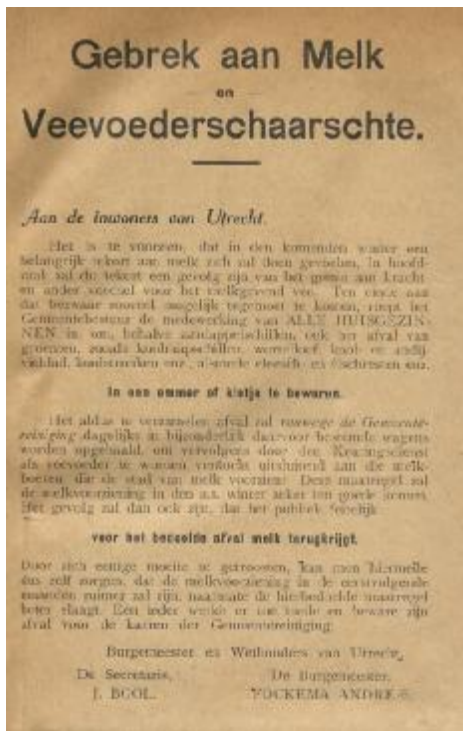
Gebrek aan Melk
en
Veevoederschaarschte.

Aan de inwoners van Utrecht.

Het is te vreezen, dat in den komenden winter een belangrijk tekort aan melk zich zal doen gevoelen. In hoofdzaak zal dit tekort een gevolg zijn van het gemis aan Krachten ander voedsel voor het melkgevend vee. Ten einde aan dat bezwaar zooveel mogelijk tegemoet te komen, roept het Gemeentebestuur de medewerking van ALLE HUISGEZINNEN in om, behalve aardappelschillen, ook het afval van groenten, zooals knolraapschillen, wortelloof, kool- en andijvieblad, koolstronken enz., alsmede eieren- en vischresten enz.

In een emmer of kistje te bewaren.

Het aldus te verzamelen afval zal vanwege de Gemeentereiniging dagelijks in bijzonderlijk daarvoor bestemde wagens worden opgehaald, om vervolgens door den Keuringsdienst als veevoeder te worden verkocht uitsluitend aan de melkboeren, die de stad van melk voorzien. Deze maatregel zal de melkvoorziening in den a.s. winter zeker ten goede komen. Het gevolg zal dan ook zijn, dat het publiek feitelijk

voor het bewaarde afval melk terugkrijgt.

Door zich eenige moeite te getroosten, kan men hiermede dus zelf zorgen, dat de melkvoorziening in de eerstvolgende maanden ruimer zal zijn, naarmate de hierbedoelde maatregel beter slaagt. Een ieder werke er toe mede en bewaar zijn afval voor de karren der Gemeentereiniging.

Burgemeester en Wethouders van Utrecht,
De Secretaris,
J. BOOL.
De Burgemeester,
FOCKEMA ANDREAE.